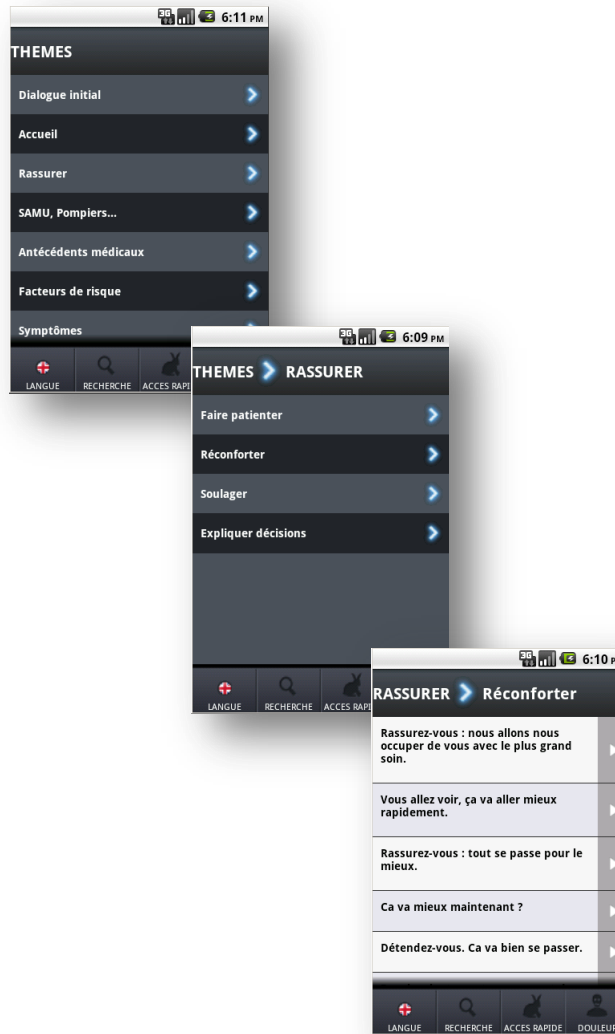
6:11 PM

THEMES

Dialogue initial

Accueil

Rassurer

SAMU, Pompiers...

Antécédents médicaux

Facteurs de risque

Symptômes

LANGUE RECHERCHE ACCES RAPI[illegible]

6:09 PM

THEMES RASSURER

Faire patienter

Réconforter

Soulager

Expliquer décisions

LANGUE RECHERCHE ACCES RAPI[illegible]

6:10 P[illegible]

RASSURER Réconforter

Rassurez-vous : nous allons nous occuper de vous avec le plus grand soin.

Vous allez voir, ça va aller mieux rapidement.

Rassurez-vous : tout se passe pour le mieux.

Ca va mieux maintenant ?

Détendez-vous. Ca va bien se passer.

LANGUE RECHERCHE ACCES RAPIDE DOULEU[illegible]